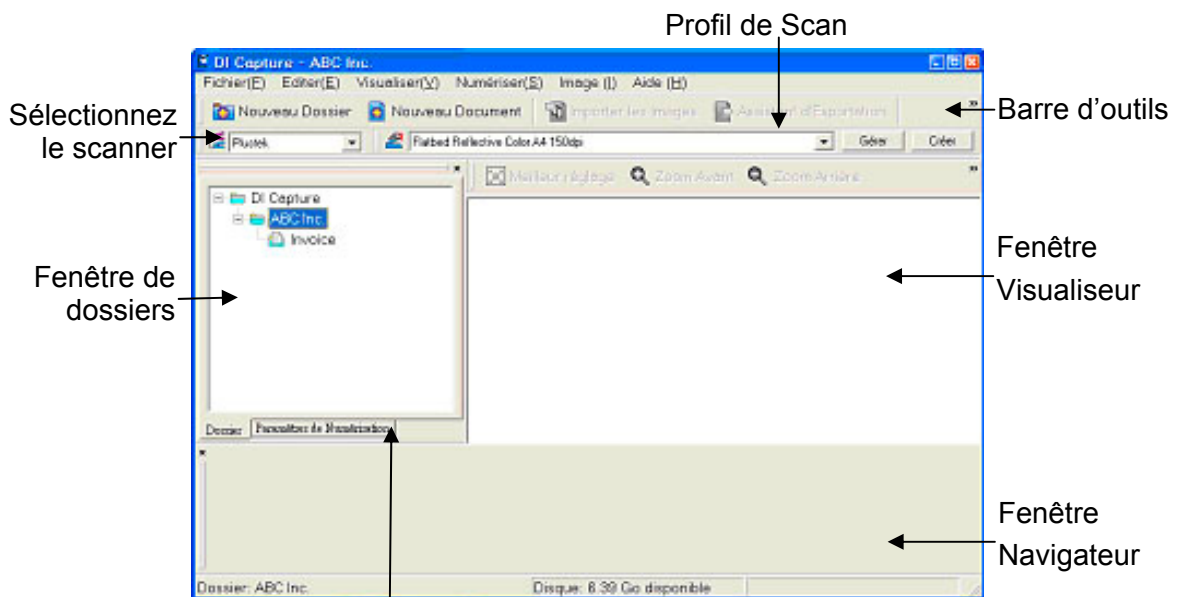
Profil de Scan

DI Capture - ABC Inc.

Fichier(F) Editer(E) Visualiser(V) Numériser(S) Image (I) Aide (H)

Nouveau Dossier Nouveau Document Importer les images Assistant d'Exportation

Barre d'outils

Sélectionnez le scanner

Plustek

Flatbed Reflective Color A4 150dpi

Gérer Créer

Meilleur réglage Zoom Avant Zoom Arrière

DI Capture
ABC Inc.
Invoice

Fenêtre Visualiseur

Fenêtre de dossiers

Dossier Paramètres de Numérisation

Fenêtre Navigateur

Dossier: ABC Inc.

Disque: 8.39 Go disponible